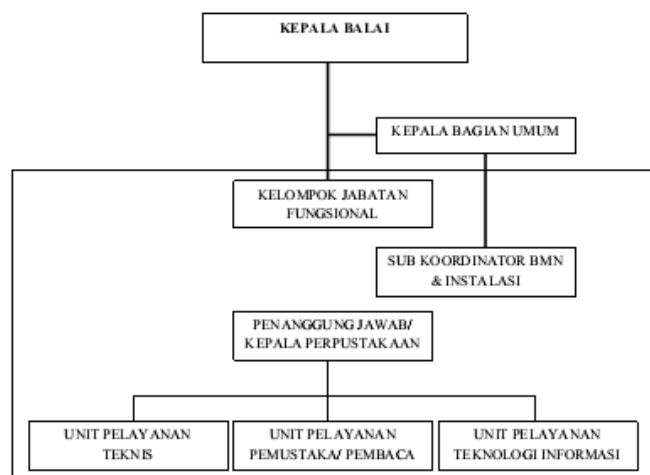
KEPALA BALAI

KEPALA BAGIAN UMUM

KELOMPOK JABATAN FUNGSIONAL

SUB KOORDINATOR BMN & INSTALASI

PENANGGUNG JAWAB/ KEPALA PERPUSTAKAAN

UNIT PELAYANAN TEKNIS

UNIT PELAYANAN PEMUSTAKA/ PEMBACA

UNIT PELAYANAN TEKNOLOGI INFORMASI